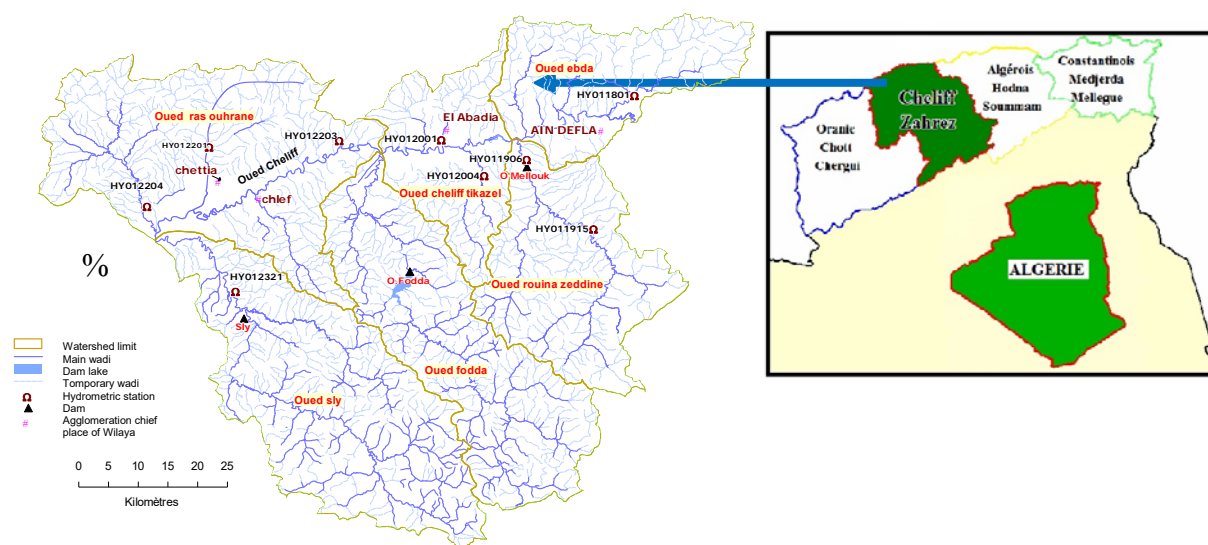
Oued ebda

HY011801

Oued ras ouhrane

HY012203

HY012001

El Abadia

AIN DEFLA

HY012201

chettia

Oued Cheliff

HY011906

HY012004

O Mellouk

HY012204

chlef

Oued cheliff tikazel

HY011915

%

HY012321

O Fodda

Oued rouina zeddine

Sly

Oued fodda

Oued sly

Watershed limit
Main wadi
Dam lake
Temporary wadi
Hydrometric station
Dam
Agglomeration chief place of Wilaya

0 5 10 15 20 25

Kilomètres

Algérois Hodna Soummam

Constantinois Medjerda Mellegue

Cheliff Zahrez

Oranie Chott Chergui

ALGERIE